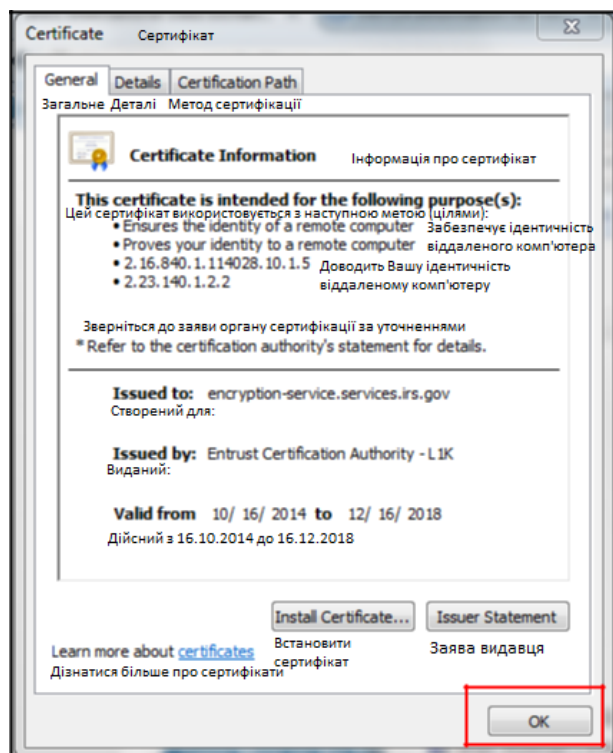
Certificate Сертифікат

General Details Certification Path
Загальне Деталі Метод сертифікації

Certificate Information Інформація про сертифікат

This certificate is intended for the following purpose(s):
Цей сертифікат використовується з наступною метою (цілями):
• Ensures the identity of a remote computer Забезпечує ідентичність віддаленого комп'ютера
• Proves your identity to a remote computer Доводить Вашу ідентичність віддаленому комп'ютеру
• 2.16.840.1.114028.10.1.5
• 2.23.140.1.2.2

Зверніться до заяви органу сертифікації за уточненнями
* Refer to the certification authority's statement for details.

Issued to: encryption-service.services.irs.gov
Створений для:

Issued by: Entrust Certification Authority - L1K
Виданий:

Valid from 10/ 16/ 2014 to 12/ 16/ 2018
Дійсний з 16.10.2014 до 16.12.2018

Install Certificate... Issuer Statement
Встановити сертифікат Заява видавця

Learn more about certificates
Дізнатися більше про сертифікати

OK